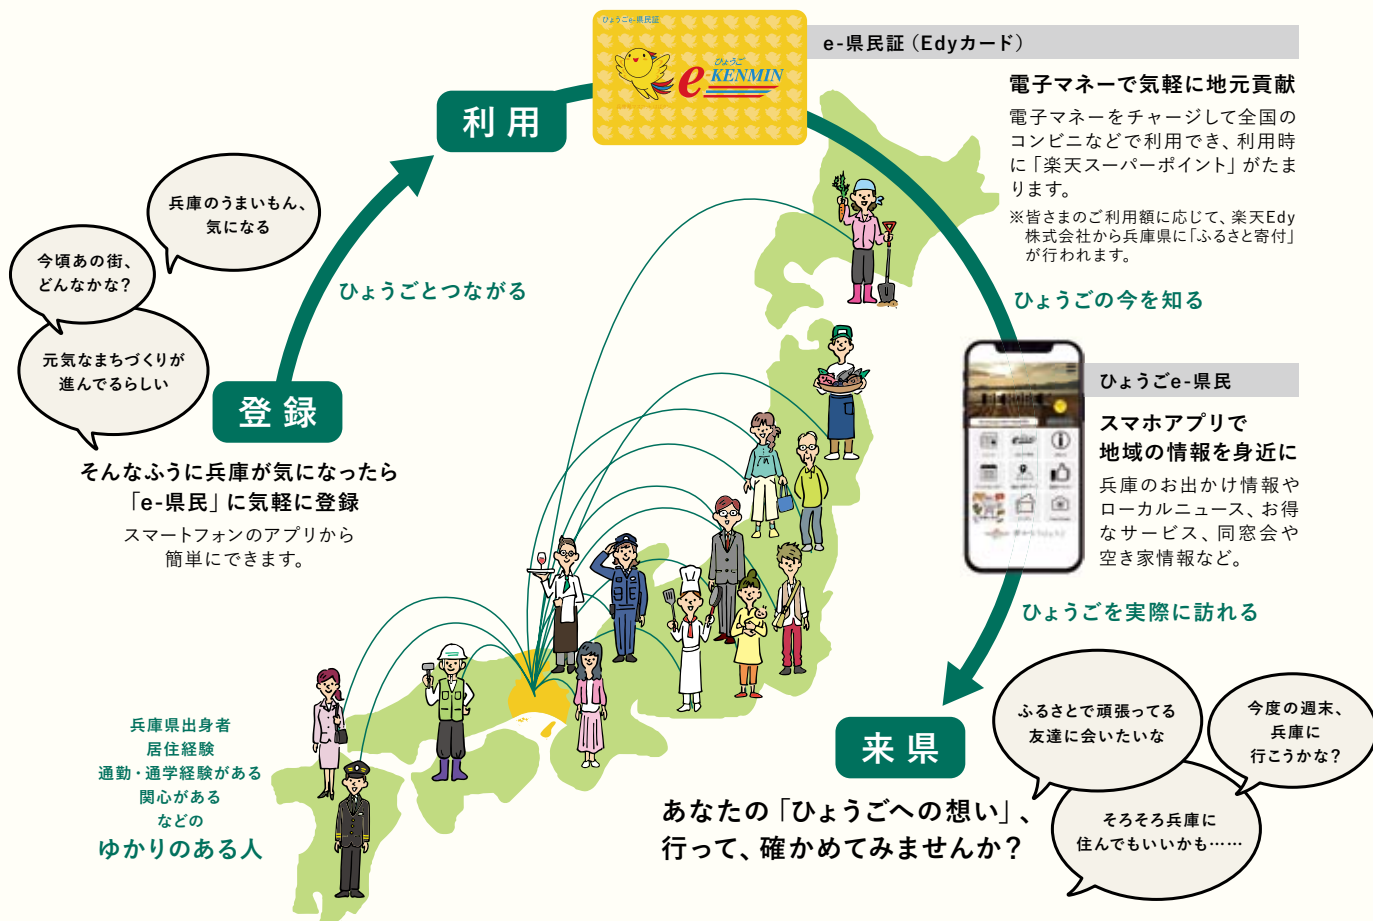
ひょうごe-県民証
ひょうご e-KENMIN

利用

e-県民証（Edyカード）

電子マネーで気軽に地元貢献

電子マネーをチャージして全国のコンビニなどで利用でき、利用時に「楽天スーパーポイント」がたまります。

※皆さまのご利用額に応じて、楽天Edy株式会社から兵庫県に「ふるさと寄付」が行われます。

兵庫のうまいもん、気になる

今頃あの街、どんなかな？

元気なまちづくりが進んでるらしい

ひょうごとつながる

登録

そんなふうに兵庫が気になったら「e-県民」に気軽に登録

スマートフォンのアプリから簡単にできます。

ひょうごの今を知る

ひょうごe-県民

スマホアプリで地域の情報を身近に

兵庫のお出かけ情報やローカルニュース、お得なサービス、同窓会や空き家情報など。

ひょうごを実際に訪れる

兵庫県出身者
居住経験
通勤・通学経験がある
関心がある
などの
ゆかりのある人

来県

あなたの「ひょうごへの想い」、行って、確かめてみませんか？

ふるさとで頑張ってる友達に会いたいな

今度の週末、兵庫に行こうかな？

そろそろ兵庫に住んでもいいかも……